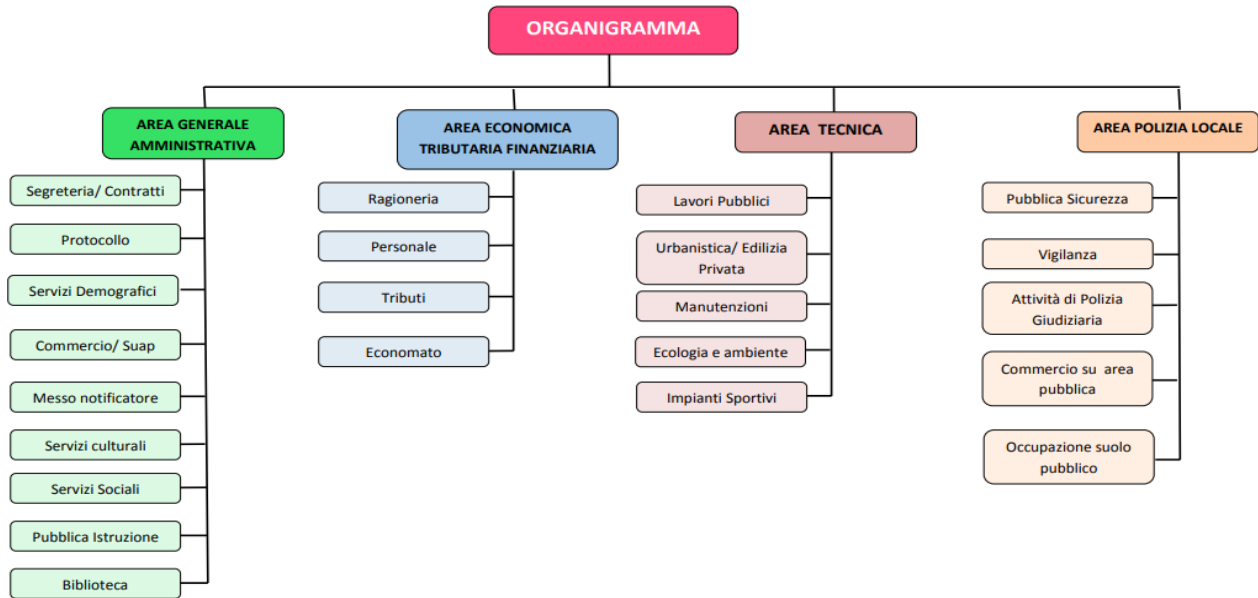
ORGANIGRAMMA

AREA GENERALE AMMINISTRATIVA

Segreteria/ Contratti

Protocollo

Servizi Demografici

Commercio/ Suap

Messo notificatore

Servizi culturali

Servizi Sociali

Pubblica Istruzione

Biblioteca

AREA ECONOMICA TRIBUTARIA FINANZIARIA

Ragioneria

Personale

Tributi

Economato

AREA TECNICA

Lavori Pubblici

Urbanistica/ Edilizia Privata

Manutenzioni

Ecologia e ambiente

Impianti Sportivi

AREA POLIZIA LOCALE

Pubblica Sicurezza

Vigilanza

Attività di Polizia Giudiziaria

Commercio su area pubblica

Occupazione suolo pubblico